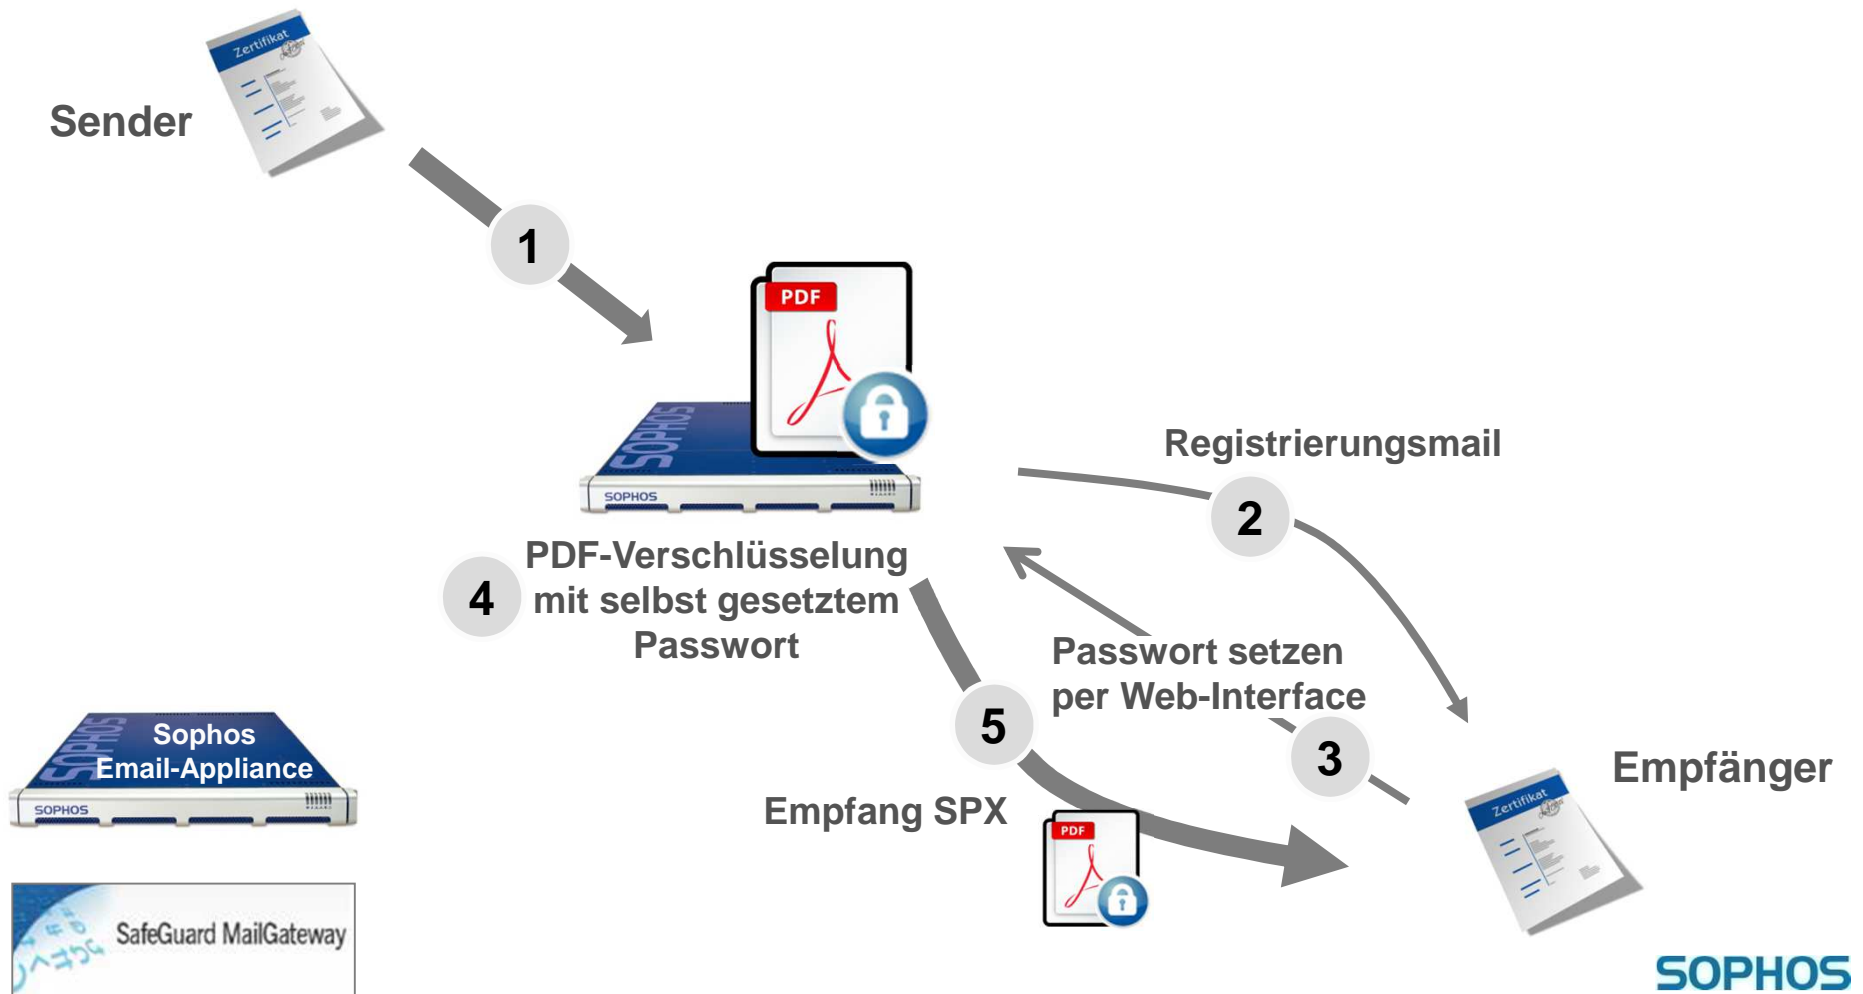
Zertifikat

Sender

1

PDF

SOPHOS

SOPHOS

Registrierungsmail

2

4

PDF-Verschlüsselung mit selbst gesetztem Passwort

Passwort setzen per Web-Interface

5

3

Empfänger

Zertifikat

Sophos Email-Appliance

SOPHOS

Empfang SPX

PDF

SafeGuard MailGateway

SOPHOS